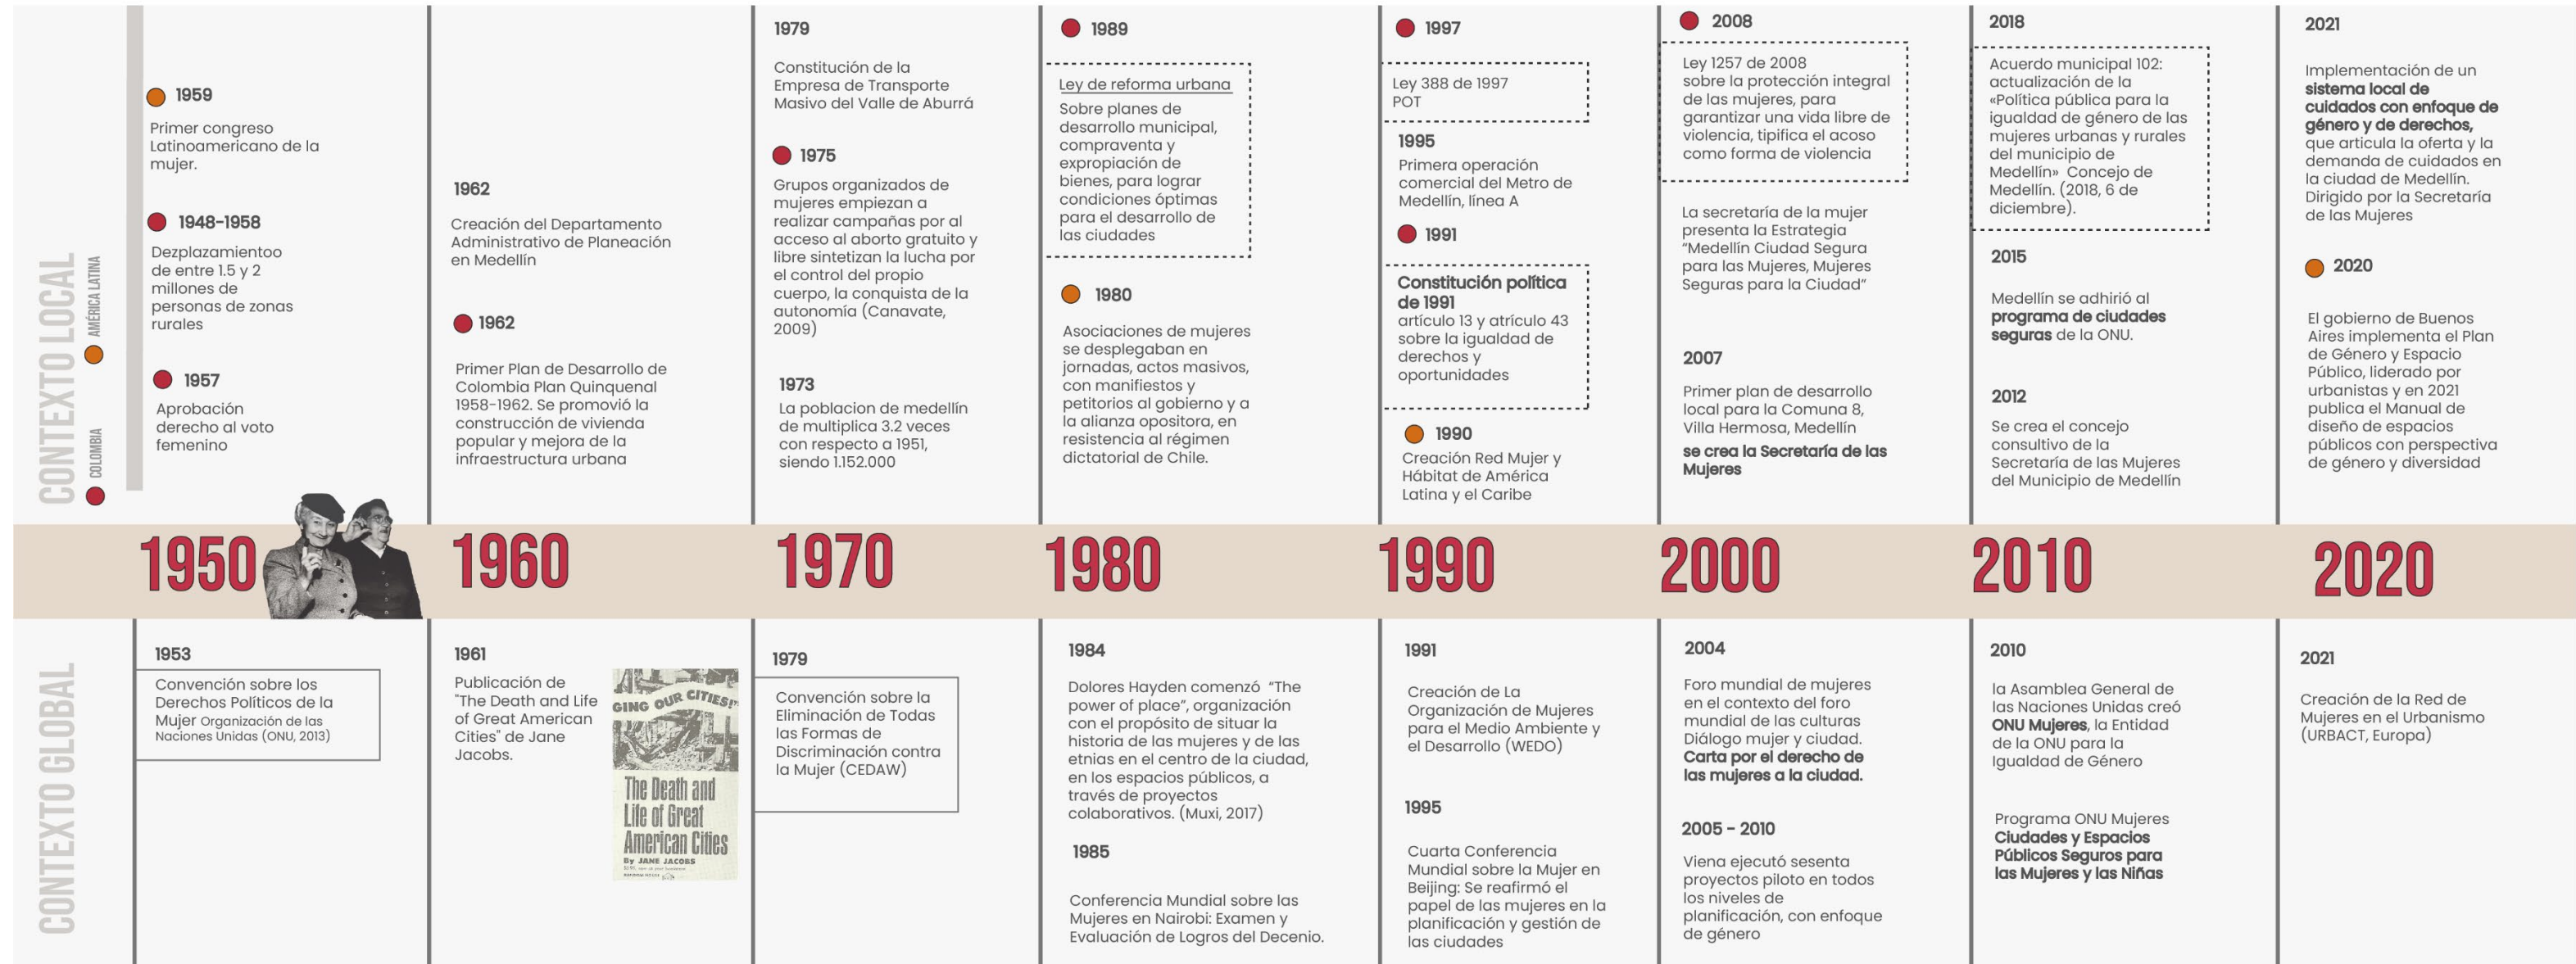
CONTEXTO LOCAL

AMÉRICA LATINA

COLOMBIA

1959

Primer congreso Latinoamericano de la mujer.

1948-1958

Dezplazamientoo de entre 1.5 y 2 millones de personas de zonas rurales

1957

Aprobación derecho al voto femenino

1962

Creación del Departamento Administrativo de Planeación en Medellín

1962

Primer Plan de Desarrollo de Colombia Plan Quinquenal 1958-1962. Se promovió la construcción de vivienda popular y mejora de la infraestructura urbana

1979

Constitución de la Empresa de Transporte Masivo del Valle de Aburrá

1975

Grupos organizados de mujeres empiezan a realizar campañas por al acceso al aborto gratuito y libre sintetizan la lucha por el control del propio cuerpo, la conquista de la autonomía (Canavate, 2009)

1973

La poblacion de medellín de multiplica 3.2 veces con respecto a 1951, siendo 1.152.000

1989

Ley de reforma urbana

Sobre planes de desarrollo municipal, compraventa y expropiación de bienes, para lograr condiciones óptimas para el desarrollo de las ciudades

1980

Asociaciones de mujeres se desplegaban en jornadas, actos masivos, con manifiestos y petitorios al gobierno y a la alianza opositora, en resistencia al régimen dictatorial de Chile.

1997

Ley 388 de 1997 POT

1995

Primera operación comercial del Metro de Medellín, línea A

1991

Constitución política de 1991
artículo 13 y atrículo 43 sobre la igualdad de derechos y oportunidades

1990

Creación Red Mujer y Hábitat de América Latina y el Caribe

2008

Ley 1257 de 2008 sobre la protección integral de las mujeres, para garantizar una vida libre de violencia, tipifica el acoso como forma de violencia

La secretaría de la mujer presenta la Estrategia "Medellín Ciudad Segura para las Mujeres, Mujeres Seguras para la Ciudad"

2007

Primer plan de desarrollo local para la Comuna 8, Villa Hermosa, Medellín

se crea la Secretaría de las Mujeres

2018

Acuerdo municipal 102: actualización de la «Política pública para la igualdad de género de las mujeres urbanas y rurales del municipio de Medellín» Concejo de Medellín. (2018, 6 de diciembre).

2015

Medellín se adhirió al programa de ciudades seguras de la ONU.

2012

Se crea el concejo consultivo de la Secretaría de las Mujeres del Municipio de Medellín

2021

Implementación de un sistema local de cuidados con enfoque de género y de derechos, que articula la oferta y la demanda de cuidados en la ciudad de Medellín. Dirigido por la Secretaría de las Mujeres

2020

El gobierno de Buenos Aires implementa el Plan de Género y Espacio Público, liderado por urbanistas y en 2021 publica el Manual de diseño de espacios públicos con perspectiva de género y diversidad

1950 1960 1970 1980 1990 2000 2010 2020

CONTEXTO GLOBAL

1953

Convención sobre los Derechos Políticos de la Mujer Organización de las Naciones Unidas (ONU, 2013)

1961

Publicación de "The Death and Life of Great American Cities" de Jane Jacobs.

GING OUR CITIES!
The Death and Life of Great American Cities
By JANE JACOBS

1979

Convención sobre la Eliminación de Todas las Formas de Discriminación contra la Mujer (CEDAW)

1984

Dolores Hayden comenzó "The power of place", organización con el propósito de situar la historia de las mujeres y de las etnias en el centro de la ciudad, en los espacios públicos, a través de proyectos colaborativos. (Muxi, 2017)

1985

Conferencia Mundial sobre las Mujeres en Nairobi: Examen y Evaluación de Logros del Decenio.

1991

Creación de La Organización de Mujeres para el Medio Ambiente y el Desarrollo (WEDO)

1995

Cuarta Conferencia Mundial sobre la Mujer en Beijing: Se reafirmó el papel de las mujeres en la planificación y gestión de las ciudades

2004

Foro mundial de mujeres en el contexto del foro mundial de las culturas Diálogo mujer y ciudad. Carta por el derecho de las mujeres a la ciudad.

2005 - 2010

Viena ejecutó sesenta proyectos piloto en todos los niveles de planificación, con enfoque de género

2010

la Asamblea General de las Naciones Unidas creó ONU Mujeres, la Entidad de la ONU para la Igualdad de Género

Programa ONU Mujeres Ciudades y Espacios Públicos Seguros para las Mujeres y las Niñas

2021

Creación de la Red de Mujeres en el Urbanismo (URBACT, Europa)